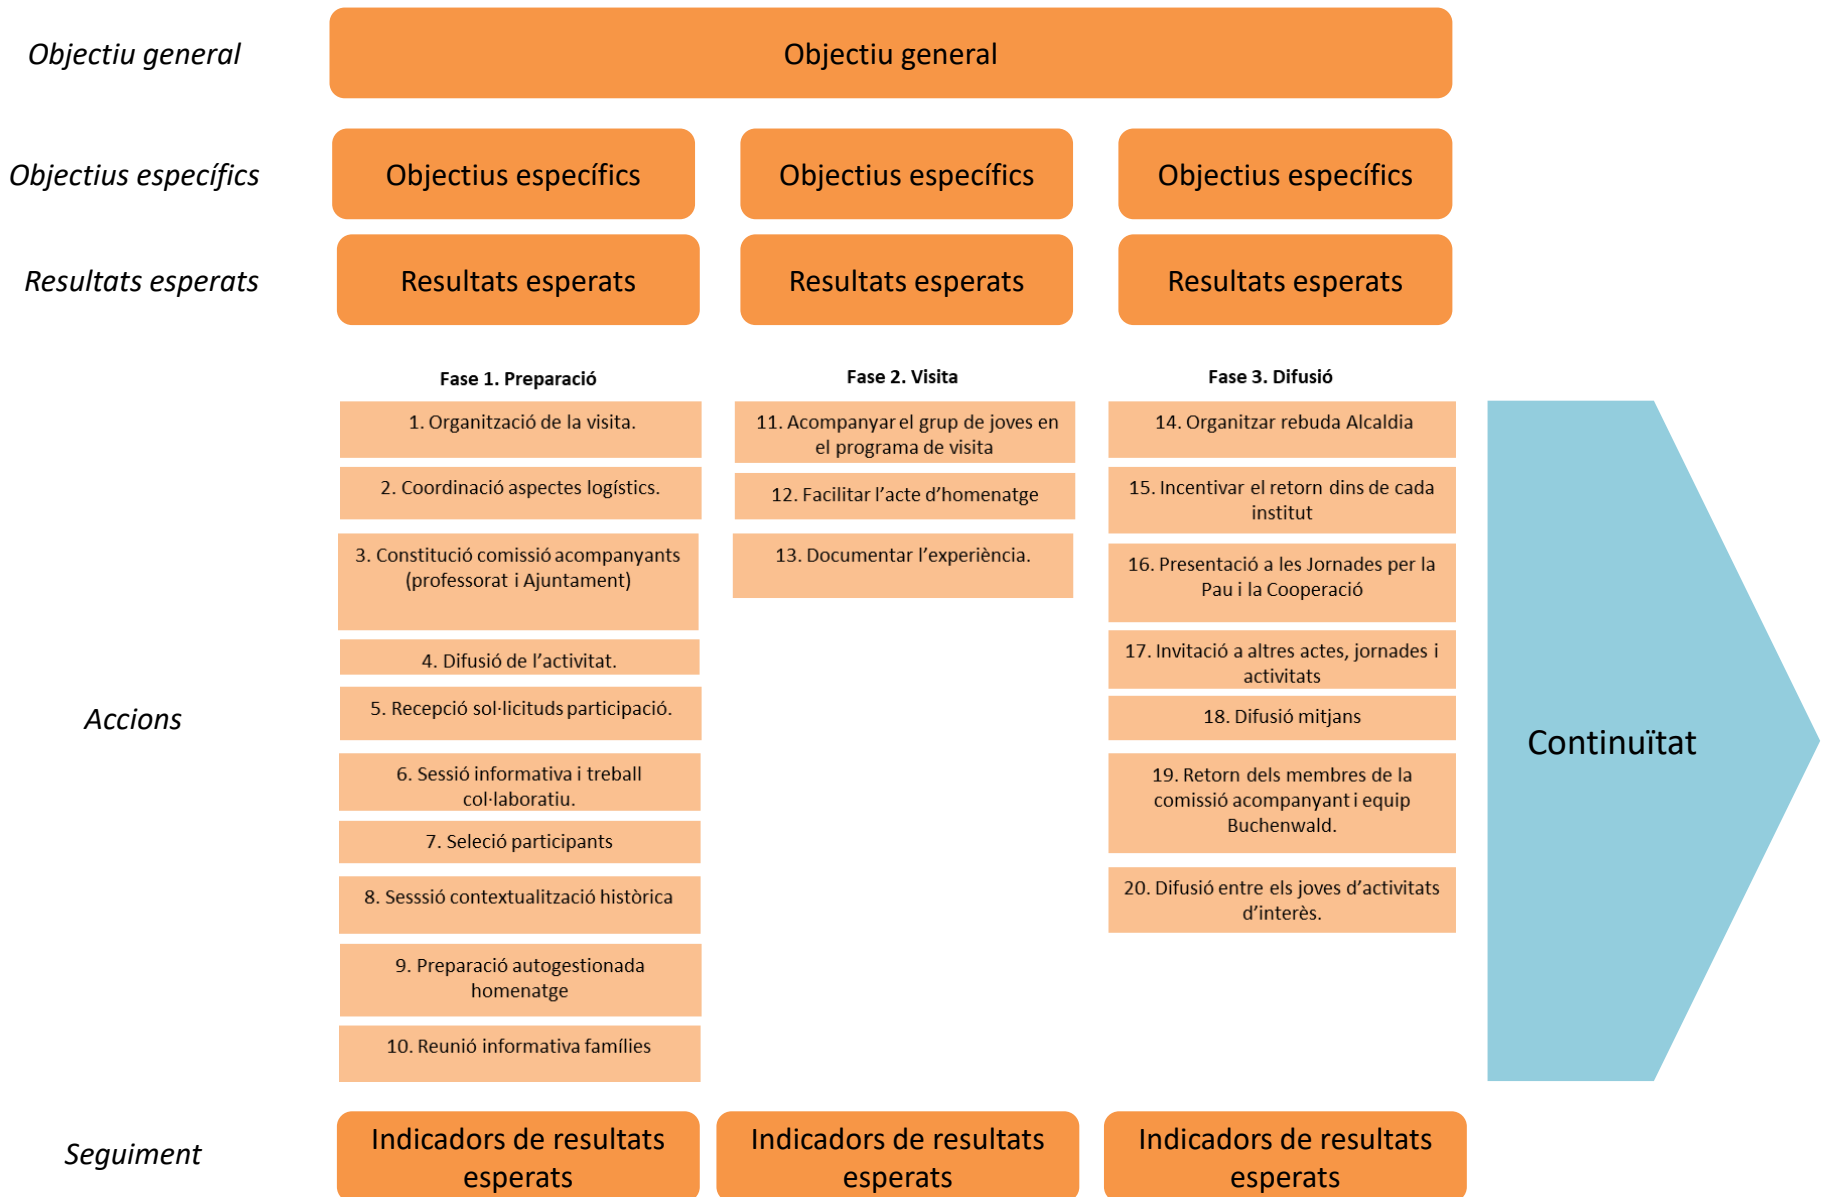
Objectiu general

Objectiu general

Objectius específics

Objectius específics

Objectius específics

Objectius específics

Resultats esperats

Resultats esperats

Resultats esperats

Resultats esperats

Accions

Fase 1. Preparació

1. Organització de la visita.

2. Coordinació aspectes logístics.

3. Constitució comissió acompanyants (professorat i Ajuntament)

4. Difusió de l'activitat.

5. Recepció sol·licituds participació.

6. Sessió informativa i treball col·laboratiu.

7. Seleció participants

8. Sesssió contextualització històrica

9. Preparació autogestionada homenatge

10. Reunió informativa famílies

Fase 2. Visita

11. Acompanyar el grup de joves en el programa de visita

12. Facilitar l'acte d'homenatge

13. Documentar l'experiència.

Fase 3. Difusió

14. Organitzar rebuda Alcaldia

15. Incentivar el retorn dins de cada institut

16. Presentació a les Jornades per la Pau i la Cooperació

17. Invitació a altres actes, jornades i activitats

18. Difusió mitjans

19. Retorn dels membres de la comissió acompanyant i equip Buchenwald.

20. Difusió entre els joves d'activitats d'interès.

Continuïtat

Seguiment

Indicadors de resultats esperats

Indicadors de resultats esperats

Indicadors de resultats esperats